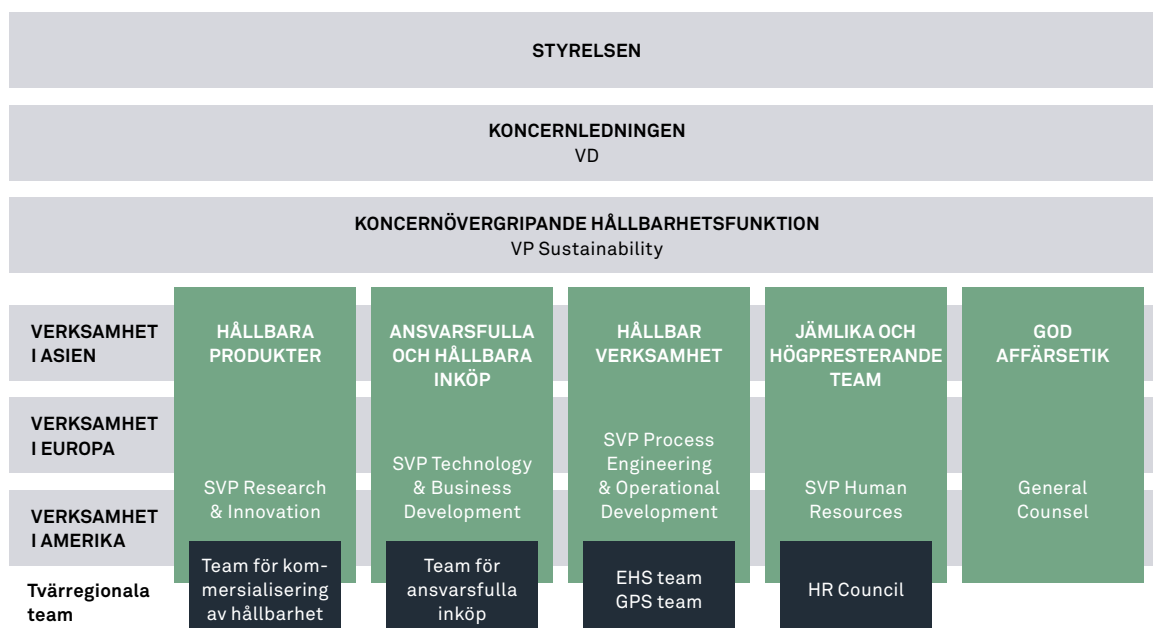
STYRELSEN

KONCERNLEDNINGEN
VD

KONCERNÖVERGRIPANDE HÅLLBARHETSFUNKTION
VP Sustainability

VERKSAMHET I ASIEN

VERKSAMHET I EUROPA

VERKSAMHET I AMERIKA

Tvärregionala team

HÅLLBARA PRODUKTER

SVP Research & Innovation

Team för kommersialisering av hållbarhet

ANSVARSFULLA OCH HÅLLBARA INKÖP

SVP Technology & Business Development

Team för ansvarsfulla inköp

HÅLLBAR VERKSAMHET

SVP Process Engineering & Operational Development

EHS team
GPS team

JÄMLIKA OCH HÖGPRESTERANDE TEAM

SVP Human Resources

HR Council

GOD AFFÄRSETIK

General Counsel